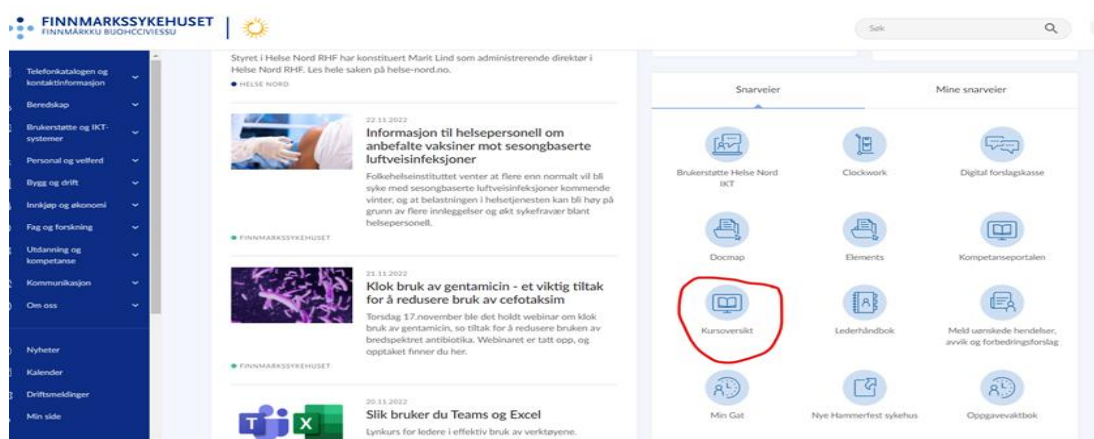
FINNMARKSSYKEHUSET
FINNMÁRKKU BUOHCCIVIESSU

Søk

Telefonkatalogen og kontaktinformasjon
Beredskap
Brukerstøtte og IKT-systemer
Personal og velferd
Bygg og drift
Innkjøp og økonomi
Fag og forskning
Utdanning og kompetanse
Kommunikasjon
Om oss

Nyheter
Kalender
Driftsmeldinger
Min side

Styret i Helse Nord RHF har konstituert Marit Lind som administrerende direktør i Helse Nord RHF. Les hele saken på helse-nord.no.
HELSE NORD

22.11.2022
Informasjon til helsepersonell om anbefalte vaksiner mot sesongbaserte luftveisinfeksjoner
Folkehelseinstituttet venter at flere enn normalt vil bli syke med sesongbaserte luftveisinfeksjoner kommende vinter, og at belastningen i helsetjenesten kan bli høy på grunn av flere innleggelser og økt sykefravær blant helsepersonell.
FINNMARKSSYKEHUSET

21.11.2022
Klok bruk av gentamicin - et viktig tiltak for å redusere bruk av cefotaksim
Torsdag 17.november ble det holdt webinar om klok bruk av gentamicin, so tiltak for å redusere bruken av bredspektret antibiotika. Webinaret er tatt opp, og opptaket finner du her.
FINNMARKSSYKEHUSET

20.11.2022
Slik bruker du Teams og Excel
Lynkurs for ledere i effektiv bruk av verktøyene.

Snarveier
Mine snarveier

Brukerstøtte Helse Nord IKT
Clockwork
Digital forslagskasse
Docmap
Elements
Kompetanseportalen
Kursoversikt
Lederhåndbok
Meld uønskede hendelser, avvik og forbedringsforslag
Min Gat
Nye Hammerfest sykehus
Oppgavevaktbok